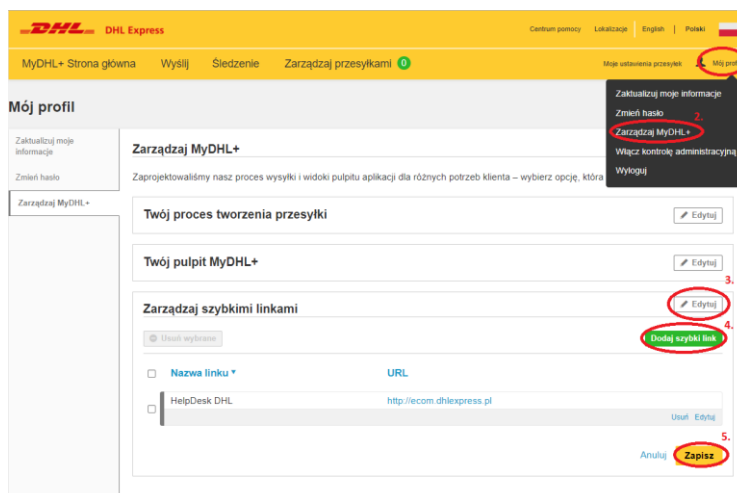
DHL DHL Express

Centrum pomocy | Lokalizacje | English | Polski

MyDHL+ Strona główna   Wyślij   Śledzenie   Zarządzaj przesyłkami 0

Moje ustawienia przesyłek   Mój prof

Mój profil

Zaktualizuj moje informacje
Zmień hasło
2.
Zarządzaj MyDHL+
Włącz kontrolę administracyjną
Wyloguj

Zaktualizuj moje informacje
Zmień hasło
Zarządzaj MyDHL+

Zarządzaj MyDHL+

Zaprojektowaliśmy nasz proces wysyłki i widoki pulpitu aplikacji dla różnych potrzeb klienta – wybierz opcję, która

Twój proces tworzenia przesyłki
Edytuj

Twój pulpit MyDHL+
Edytuj

3.
Zarządzaj szybkimi linkami
Edytuj

4.
Usuń wybrane
Dodaj szybki link

| | Nazwa linku | URL |
|---|---|---|
| | HelpDesk DHL | http://ecom.dhlexpress.pl |

Usuń Edytuj

5.
Anuluj Zapisz